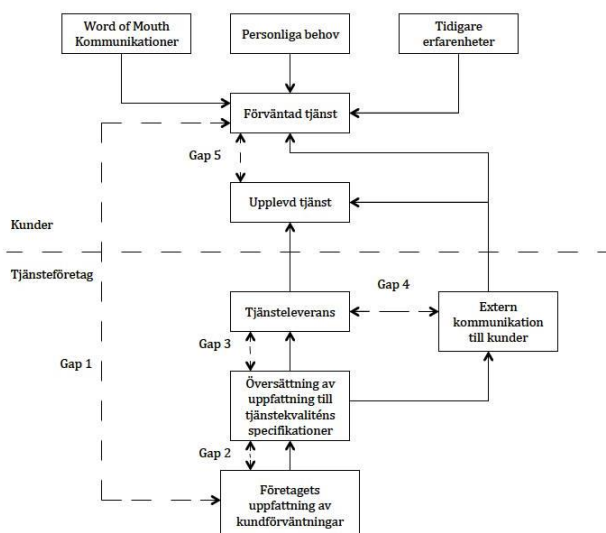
Word of Mouth Kommunikationer

Personliga behov

Tidigare erfarenheter

Förväntad tjänst

Gap 5

Upplevd tjänst

Kunder

Tjänsteföretag

Gap 4

Tjänsteleverans

Extern kommunikation till kunder

Gap 3

Gap 1

Översättning av uppfattning till tjänstekvalitén s specifikationer

Gap 2

Företagets uppfattning av kundförväntningar